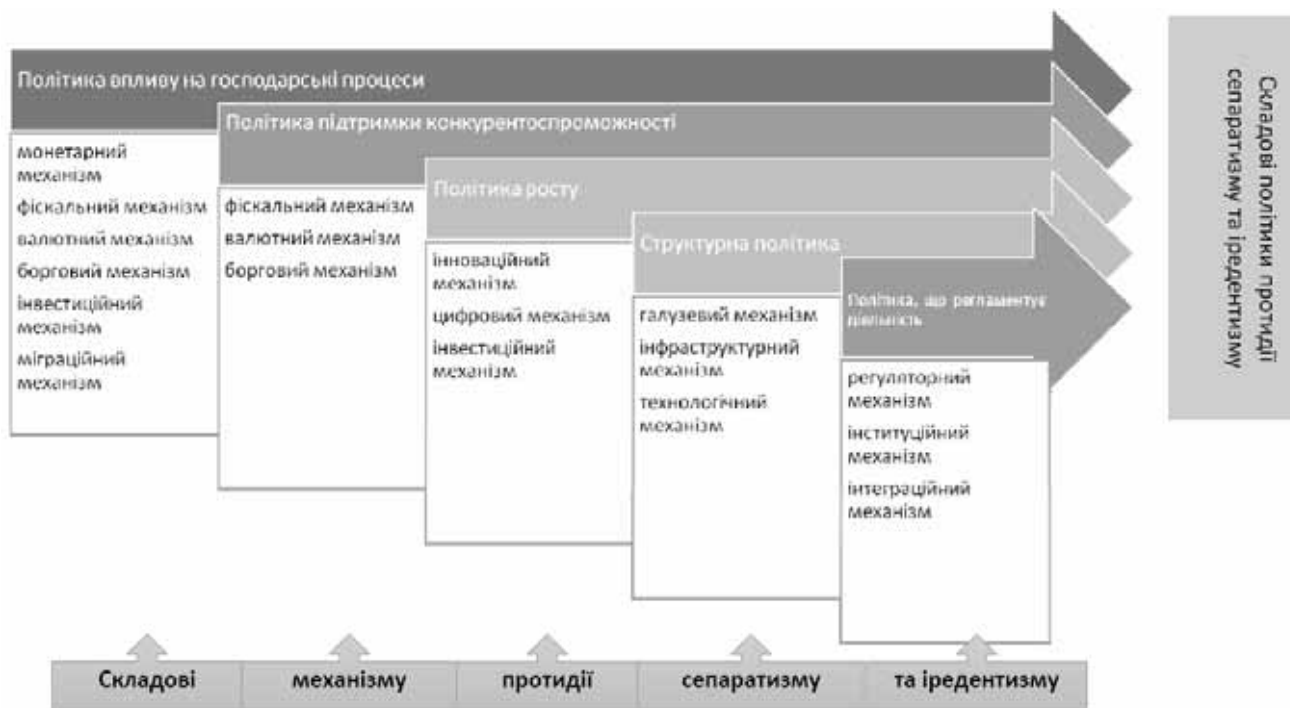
Політика впливу на господарські процеси

Політика підтримки конкурентоспроможності

Політика росту

Структурна політика

Політика, що регламентує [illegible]

монетарний механізм
фіскальний механізм
валютний механізм
борговий механізм
інвестиційний механізм
міграційний механізм

фіскальний механізм
валютний механізм
борговий механізм

інноваційний механізм
цифровий механізм
інвестиційний механізм

галузевий механізм
інфраструктурний механізм
технологічний механізм

регуляторний механізм
інституційний механізм
інтеграційний механізм

Складові політики протидії сепаратизму та ірედентизму

Складові | механізму | протидії | сепаратизму | та ірредентизму